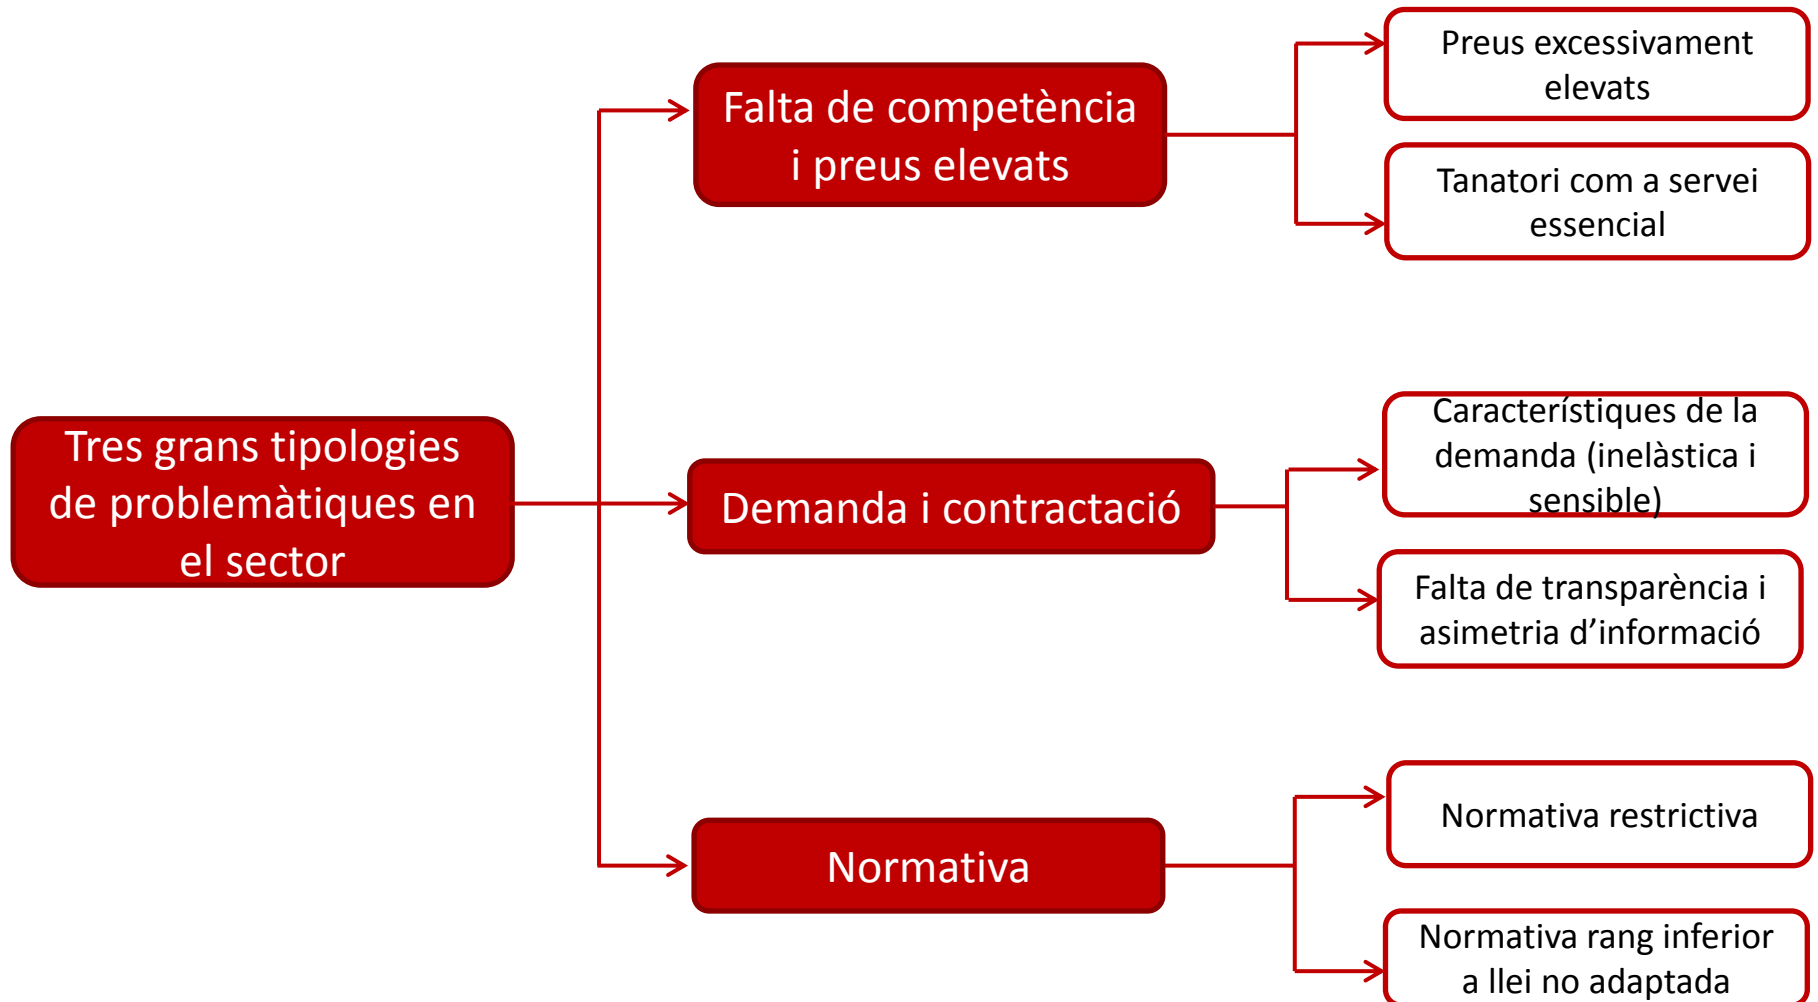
Tres grans tipologies de problemàtiques en el sector

Falta de competència i preus elevats

Preus excessivament elevats

Tanatori com a servei essencial

Demanda i contractació

Característiques de la demanda (inelàstica i sensible)

Falta de transparència i asimetria d'informació

Normativa

Normativa restrictiva

Normativa rang inferior a llei no adaptada